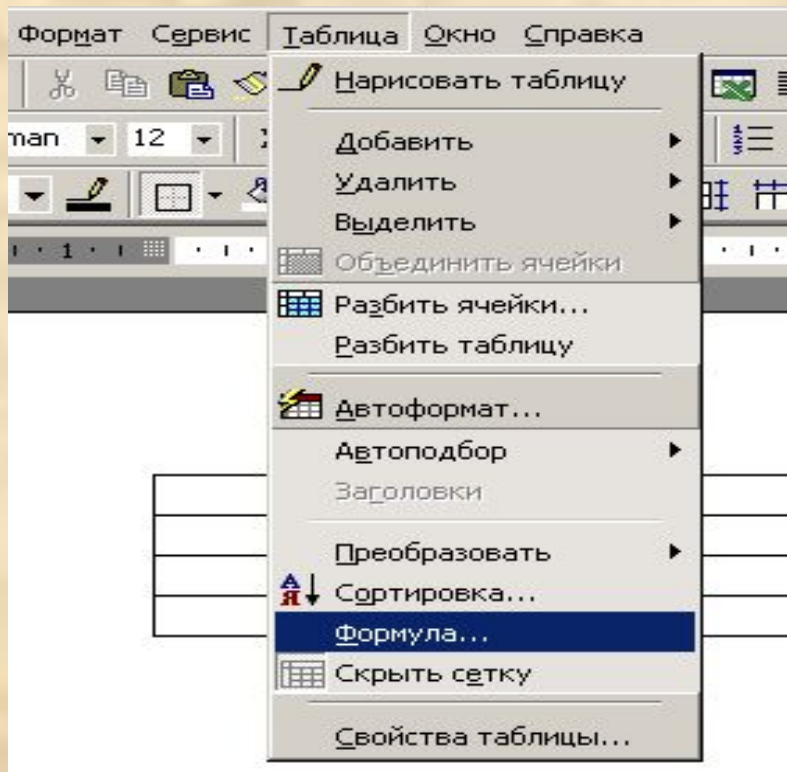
Формат Сервис Таблица Окно Справка

man 12

1

Нарисовать таблицу

Добавить

Удалить

Выделить

Объединить ячейки

Разбить ячейки...

Разбить таблицу

Автоформат...

Автоподбор

Заголовки

Преобразовать

Сортировка...

Формула...

Скрыть сетку

Свойства таблицы...